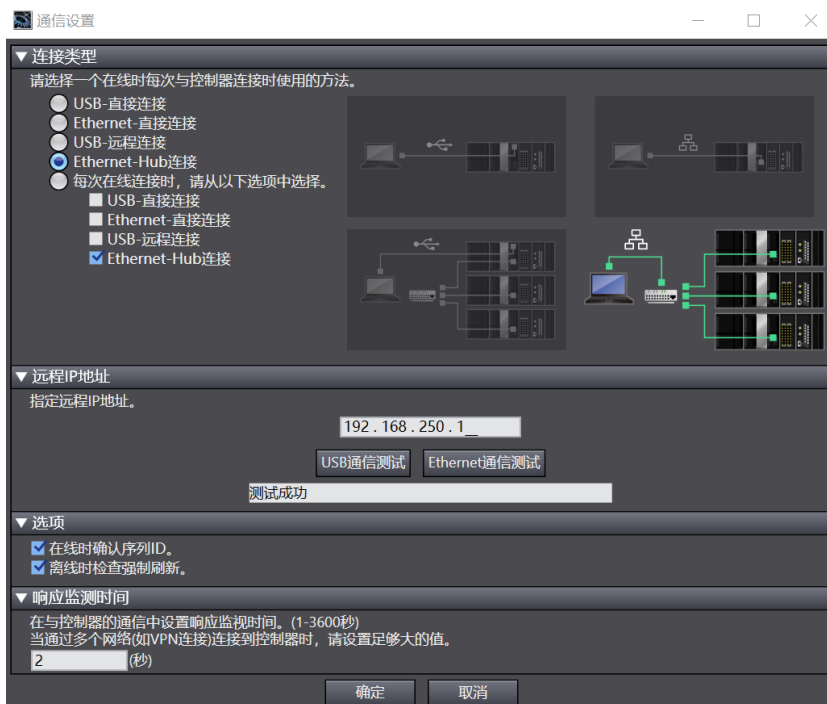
通信设置

▼ 连接类型
请选择一个在线时每次与控制器连接时使用的方法。
USB-直接连接
Ethernet-直接连接
USB-远程连接
Ethernet-Hub连接
每次在线连接时，请从以下选项中选择。
USB-直接连接
Ethernet-直接连接
USB-远程连接
Ethernet-Hub连接

▼ 远程IP地址
指定远程IP地址。
192 . 168 . 250 . 1_
USB通信测试
Ethernet通信测试
测试成功

▼ 选项
在线时确认序列ID。
离线时检查强制刷新。

▼ 响应监测时间
在与控制器的通信中设置响应监视时间。(1-3600秒)
当通过多个网络(如VPN连接)连接到控制器时，请设置足够大的值。
2 (秒)

确定
取消